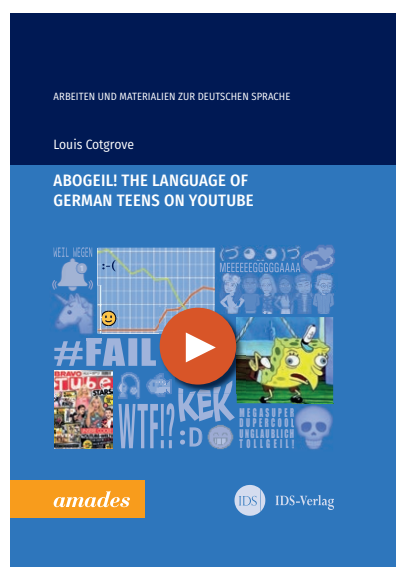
ARBEITEN UND MATERIALIEN ZUR DEUTSCHEN SPRACHE

Louis Cotgrove

ABOGEIL! THE LANGUAGE OF GERMAN TEENS ON YOUTUBE

WEIL WEGEN

:-(

(づ ◕‿◕ )づ

MEEEEEEGGGGGAAAA

#FAIL

BRAVO Tube STARS

WTF!?

KEK

:D

MEGASUPER
OBERCOOL
UNGLAUBLICH
TOLLGEIL!

amades

IDS IDS-Verlag